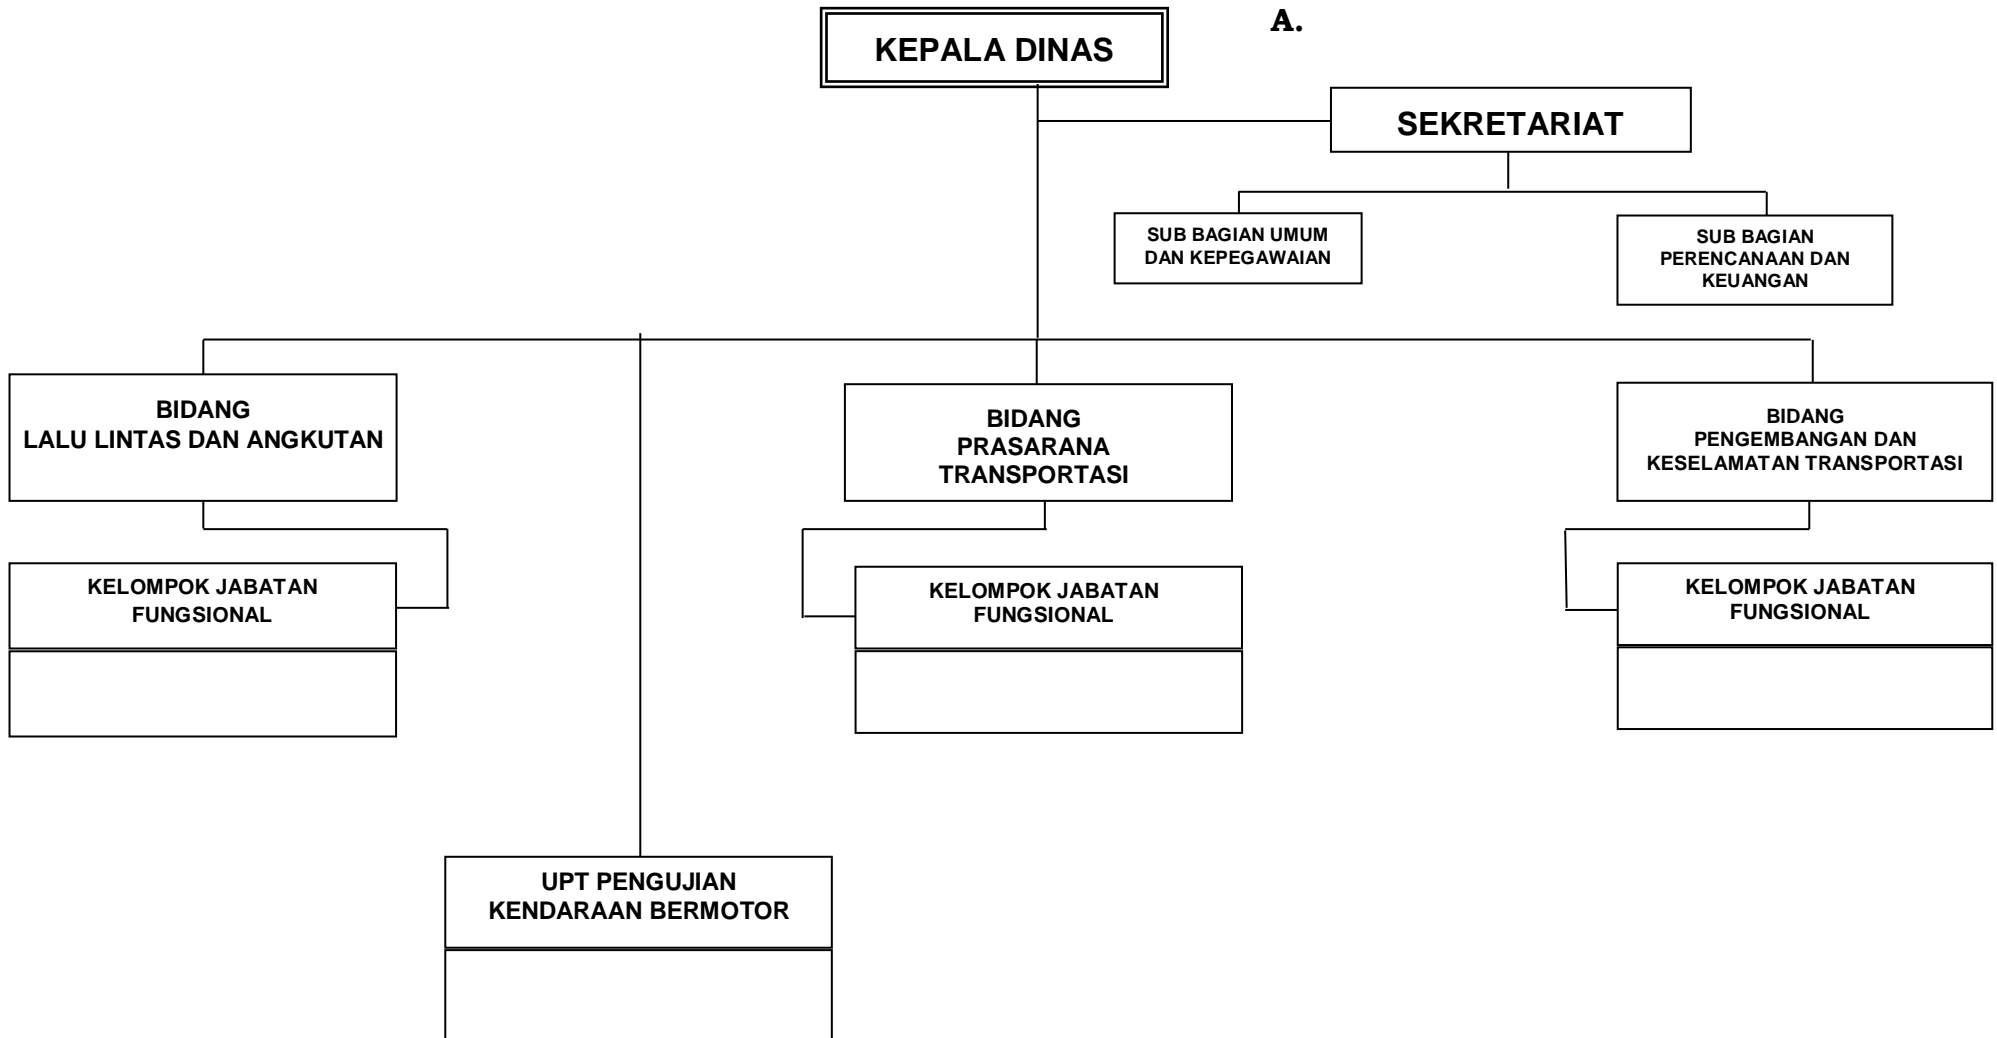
KEPALA DINAS

A.

SEKRETARIAT

SUB BAGIAN UMUM DAN KEPEGAWAIAN

SUB BAGIAN PERENCANAAN DAN KEUANGAN

BIDANG LALU LINTAS DAN ANGKUTAN

BIDANG PRASARANA TRANSPORTASI

BIDANG PENGEMBANGAN DAN KESELAMATAN TRANSPORTASI

KELOMPOK JABATAN FUNGSIONAL

KELOMPOK JABATAN FUNGSIONAL

KELOMPOK JABATAN FUNGSIONAL

UPT PENGUJIAN KENDARAAN BERMOTOR